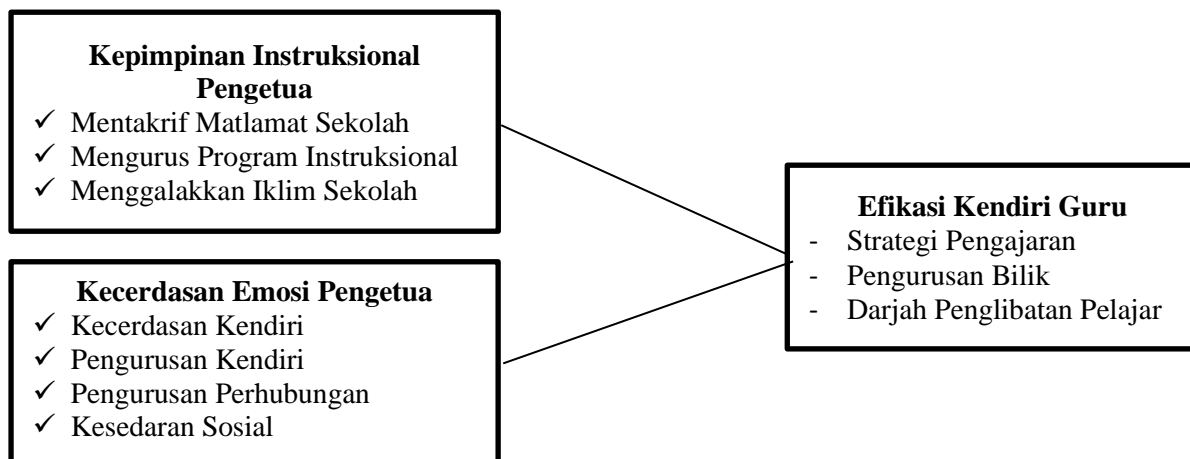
**Kepimpinan Instruksional Pengetua**
✓ Mentakrif Matlamat Sekolah
✓ Mengurus Program Instruksional
✓ Menggalakkan Iklim Sekolah

**Kecerdasan Emosi Pengetua**
✓ Kecerdasan Kendiri
✓ Pengurusan Kendiri
✓ Pengurusan Perhubungan
✓ Kesedaran Sosial

**Efikasi Kendiri Guru**
- Strategi Pengajaran
- Pengurusan Bilik
- Darjah Penglibatan Pelajar